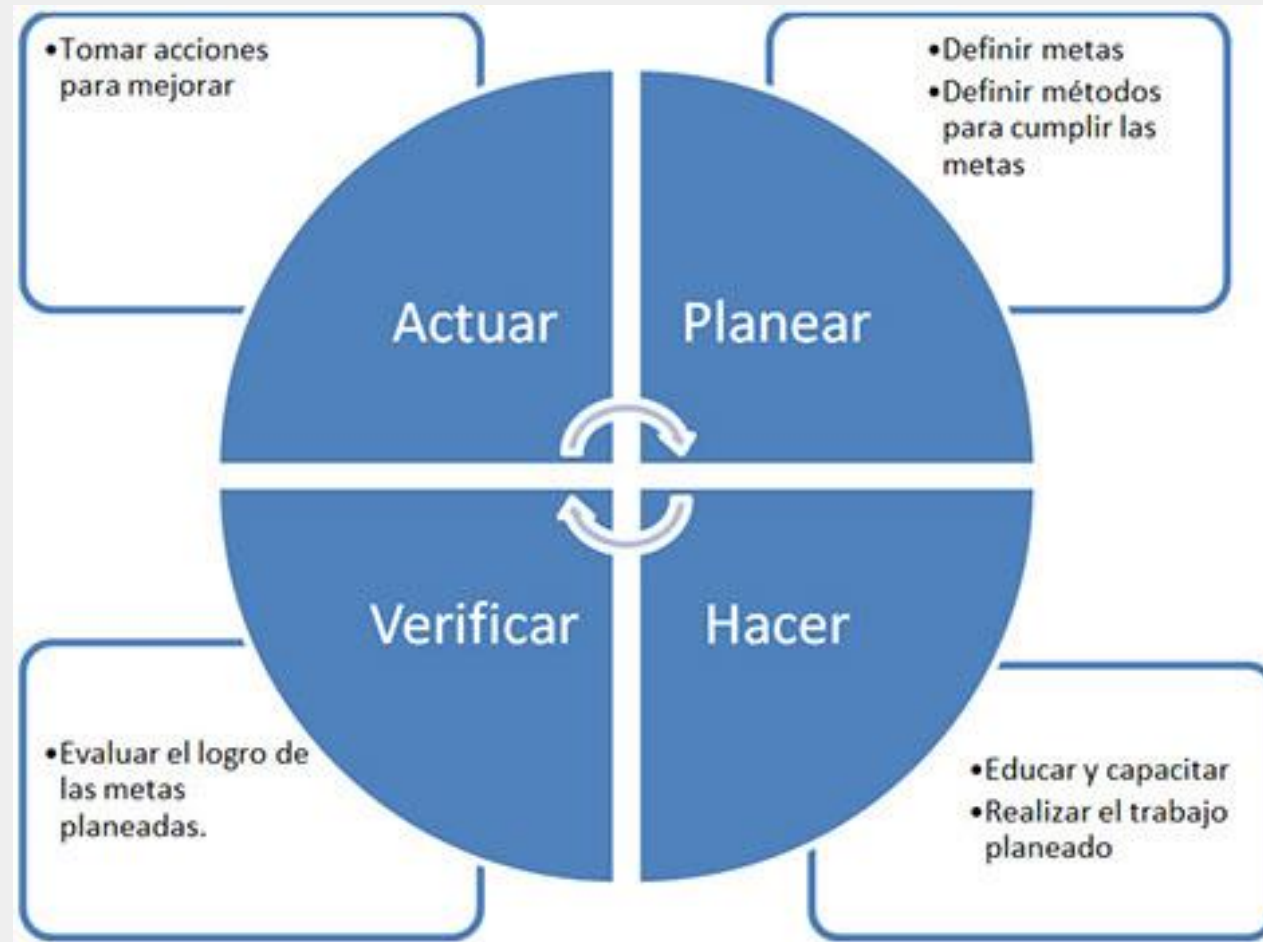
•Tomar acciones para mejorar

•Definir metas
•Definir métodos para cumplir las metas

Actuar

Planear

Verificar

Hacer

•Evaluar el logro de las metas planeadas.

•Educar y capacitar
•Realizar el trabajo planeado